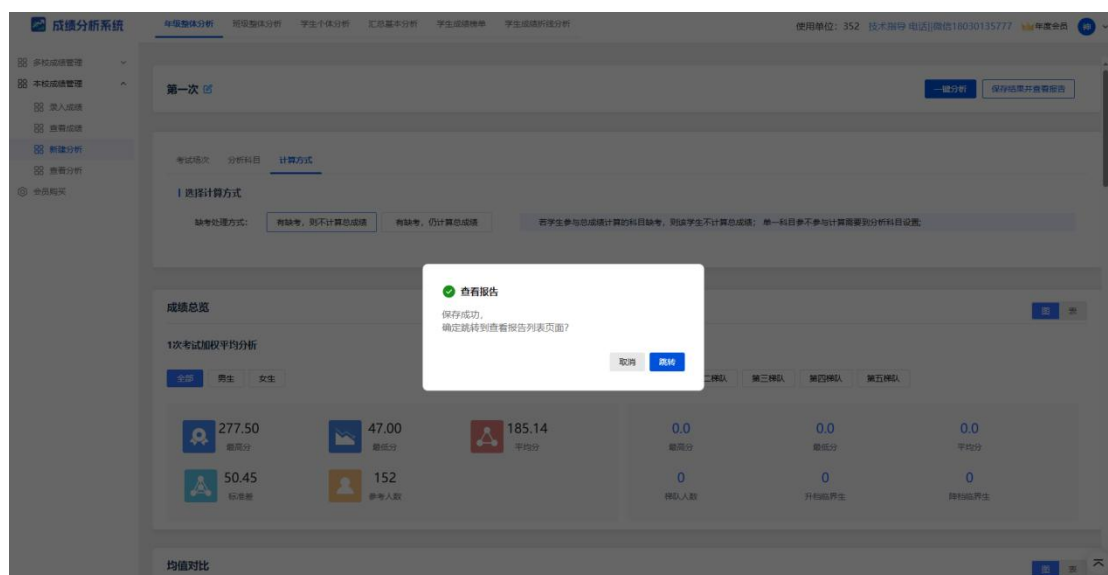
成绩分析系统

年级整体分析　班级整体分析　学生个体分析　汇总基本分析　学生成绩报单　学生成绩折线分析

使用单位：352　技术指导 电话|微信18030135777　年度会员

多校成绩管理
本校成绩管理
录入成绩
查看成绩
新建分析
查看分析
会员购买

第一次

一键分析　保存结果并查看报告

考试场次　分析科目　计算方式

选择计算方式

缺考处理方式：　有缺考，则不计算总成绩　有缺考，仍计算总成绩　若学生参与总成绩计算的科目缺考，则该学生不计算总成绩；单一科目参不参与计算需要到分析科目设置;

成绩总览

1次考试加权平均分析

全部　男生　女生

二梯队　第三梯队　第四梯队　第五梯队

277.50
最高分

47.00
最低分

185.14
平均分

50.45
标准差

152
参考人数

0.0
最高分

0.0
最低分

0.0
平均分

0
梯队人数

0
升档临界生

0
降档临界生

均值对比

查看报告

保存成功,
确定跳转到查看报告列表页面?

取消　跳转